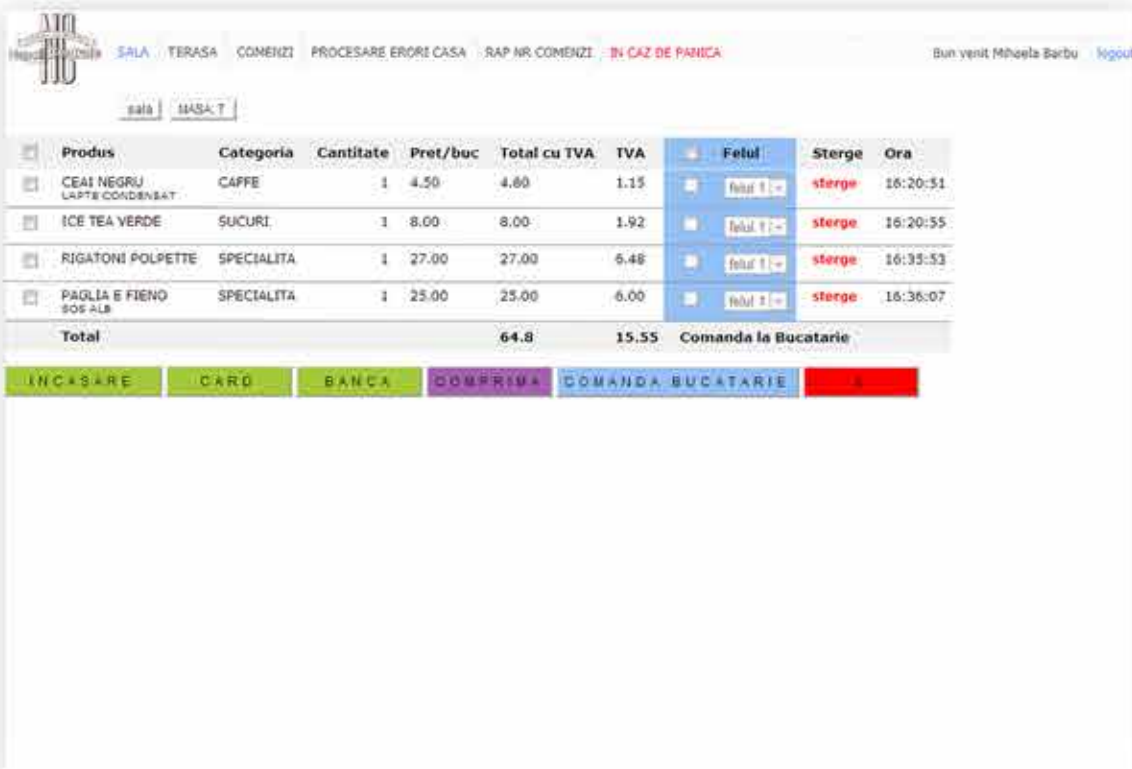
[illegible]

SALA TERASA COMENZI PROCESARE ERORI CASA RAP NR COMENZI IN CAZ DE PANICA

Bun venit Mihaela Barbu logout

sala | MASA: 7

| | Produs | Categoria | Cantitate | Pret/buc | Total cu TVA | TVA | | Felul | Sterge | Ora |
|---|---|---|---|---|---|---|---|---|---|---|
| | CEAI NEGRU LAPTE CONDENSAT | CAFFE | 1 | 4.50 | 4.80 | 1.15 | | felul 1 | sterge | 16:20:51 |
| | ICE TEA VERDE | SUCURI | 1 | 8.00 | 8.00 | 1.92 | | felul 1 | sterge | 16:20:55 |
| | RIGATONI POLPETTE | SPECIALITA | 1 | 27.00 | 27.00 | 6.48 | | felul 1 | sterge | 16:35:53 |
| | PAGLIA E FIENO SOS ALB | SPECIALITA | 1 | 25.00 | 25.00 | 6.00 | | felul 1 | sterge | 16:36:07 |
| | Total | | | | 64.8 | 15.55 | Comanda la Bucatarie | | | |

INCASARE CARD BANCA COMPRIMA COMANDA BUCATARIE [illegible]